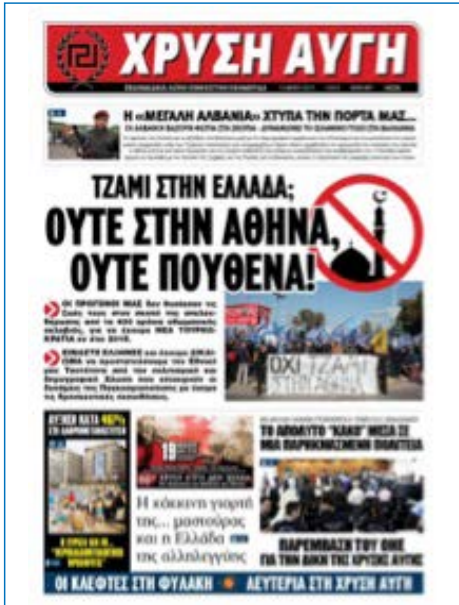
ΧΡΥΣΗ ΑΥΓΗ

Η «ΜΕΓΑΛΗ ΑΛΒΑΝΙΑ» ΧΤΥΠΑ ΤΗΝ ΠΟΡΤΑ ΜΑΣ...

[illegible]

ΤΖΑΜΙ ΣΤΗΝ ΕΛΛΑΔΑ;
ΟΥΤΕ ΣΤΗΝ ΑΘΗΝΑ, ΟΥΤΕ ΠΟΥΘΕΝΑ!

ΟΙ ΠΡΟΓΟΝΟΙ ΜΑΣ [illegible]

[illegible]

ΟΧΙ ΤΖΑΜΙ ΣΤΗΝ ΑΘΗΝΑ

ΑΥΞΗΣΗ ΚΑΤΑ 467%

Η κόκκινη γιορτή τής... μασούρας και η Ελλάδα της αλληλεγγύης

ΤΟ ΑΠΟΛΥΤΟ "ΧΑΟΣ" ΜΕΣΑ ΣΕ ΜΙΑ ΠΑΡΗΚΜΑΣΜΕΝΗ ΠΟΛΙΤΕΙΑ

ΠΑΡΩΔΙΑ ΔΙΚΗΣ ΓΙΑ ΤΗΝ ΔΙΚΗ ΤΗΣ ΧΡΥΣΗΣ ΑΥΓΗΣ

ΟΙ ΚΛΕΦΤΕΣ ΣΤΗ ΦΥΛΑΚΗ ΛΕΥΤΕΡΙΑ ΣΤΗ ΧΡΥΣΗ ΑΥΓΗ